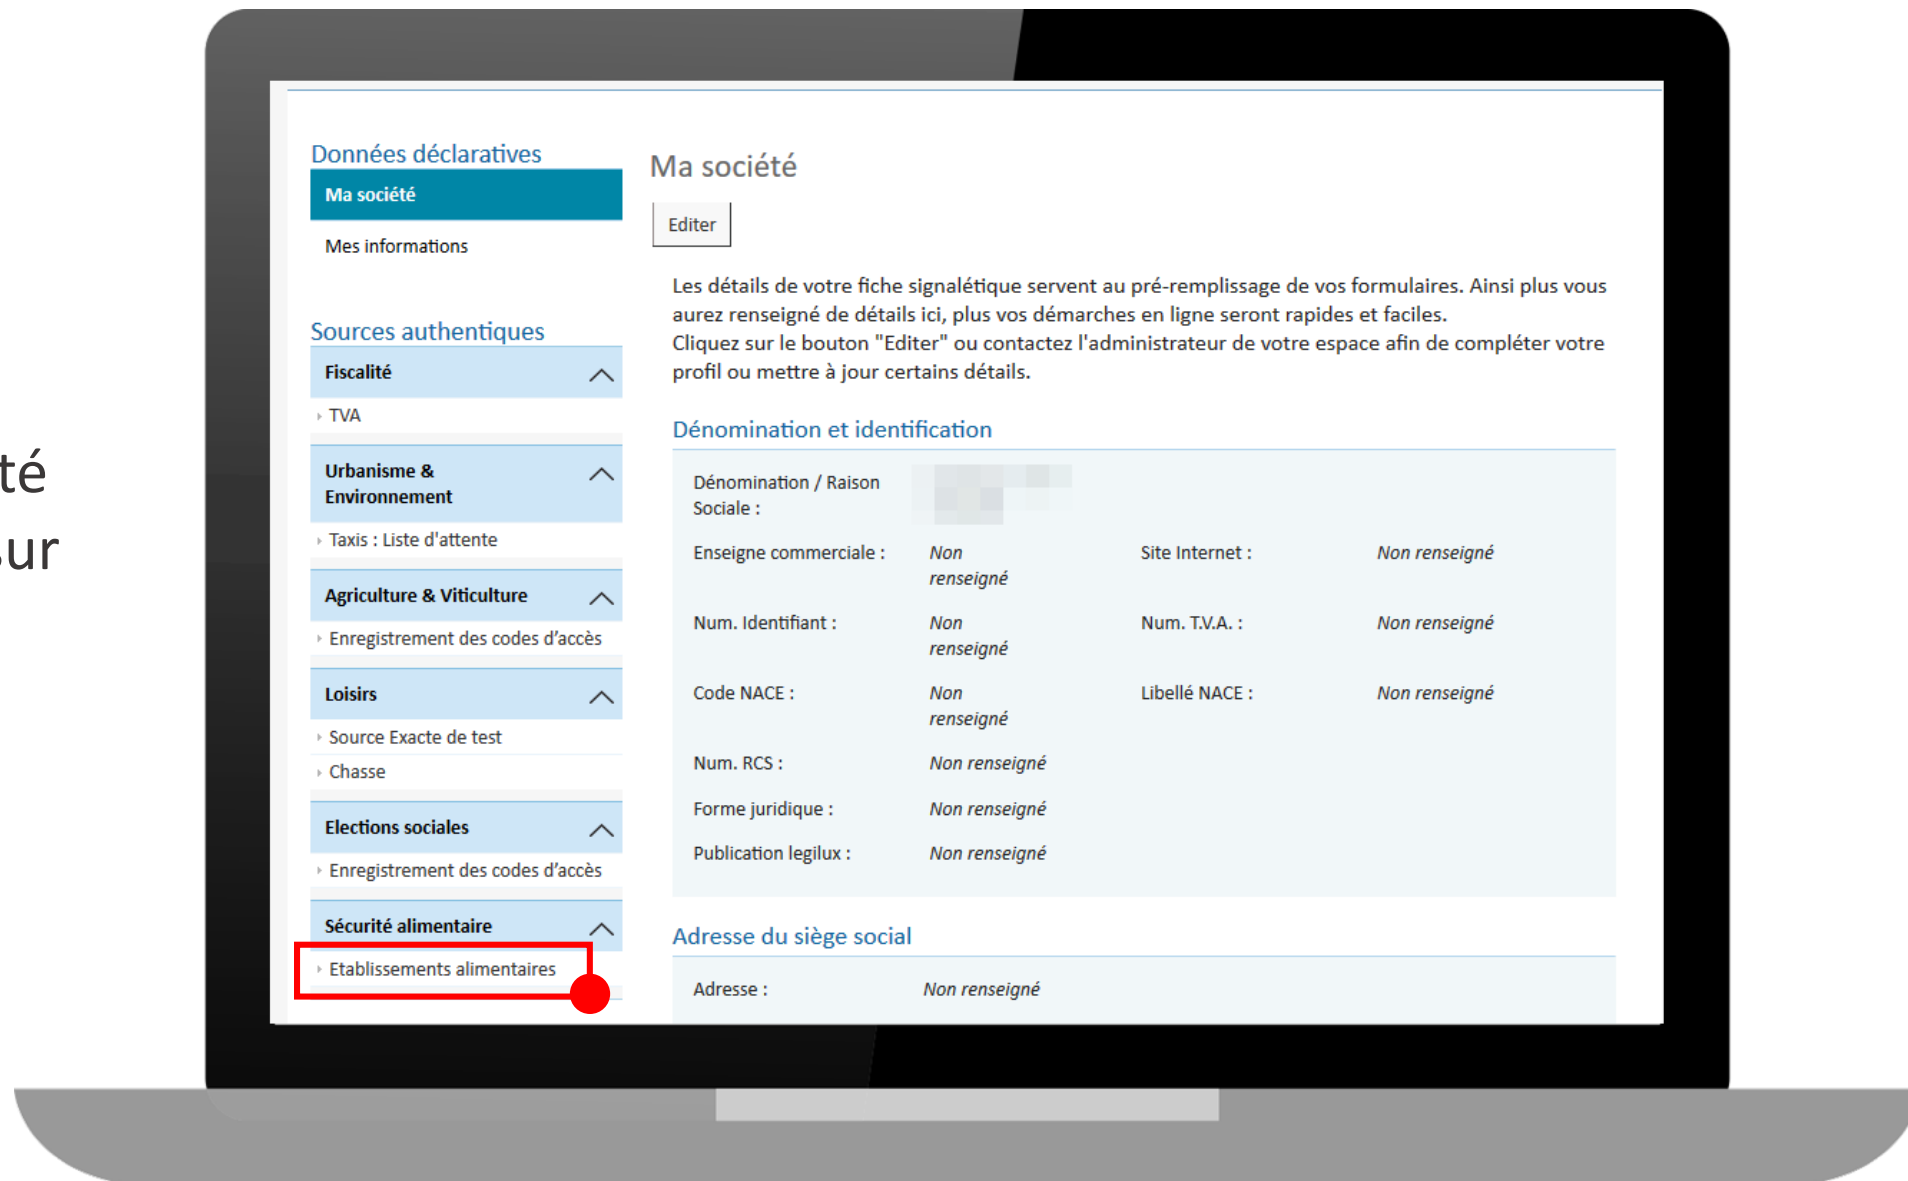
té
ur

Données déclaratives
Ma société
Mes informations

Sources authentiques
Fiscalité
TVA
Urbanisme & Environnement
Taxis : Liste d'attente
Agriculture & Viticulture
Enregistrement des codes d'accès
Loisirs
Source Exacte de test
Chasse
Elections sociales
Enregistrement des codes d'accès
Sécurité alimentaire
Etablissements alimentaires

Ma société
Editer

Les détails de votre fiche signalétique servent au pré-remplissage de vos formulaires. Ainsi plus vous aurez renseigné de détails ici, plus vos démarches en ligne seront rapides et faciles.
Cliquez sur le bouton "Editer" ou contactez l'administrateur de votre espace afin de compléter votre profil ou mettre à jour certains détails.

Dénomination et identification

Dénomination / Raison Sociale : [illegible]
Enseigne commerciale : Non renseigné
Site Internet : Non renseigné
Num. Identifiant : Non renseigné
Num. T.V.A. : Non renseigné
Code NACE : Non renseigné
Libellé NACE : Non renseigné
Num. RCS : Non renseigné
Forme juridique : Non renseigné
Publication legilux : Non renseigné

Adresse du siège social
Adresse : Non renseigné